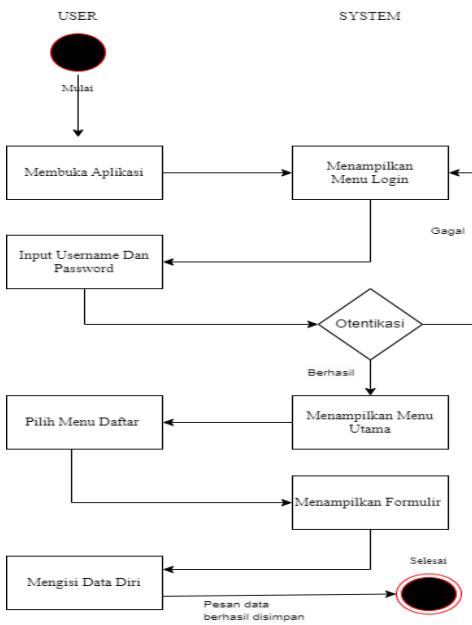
USER

SYSTEM

Mulai

Membuka Aplikasi

Menampilkan Menu Login

Gagal

Input Username Dan Password

Otentikasi

Berhasil

Pilih Menu Daftar

Menampilkan Menu Utama

Menampilkan Formulir

Selesai

Mengisi Data Diri

Pesan data berhasil disimpan